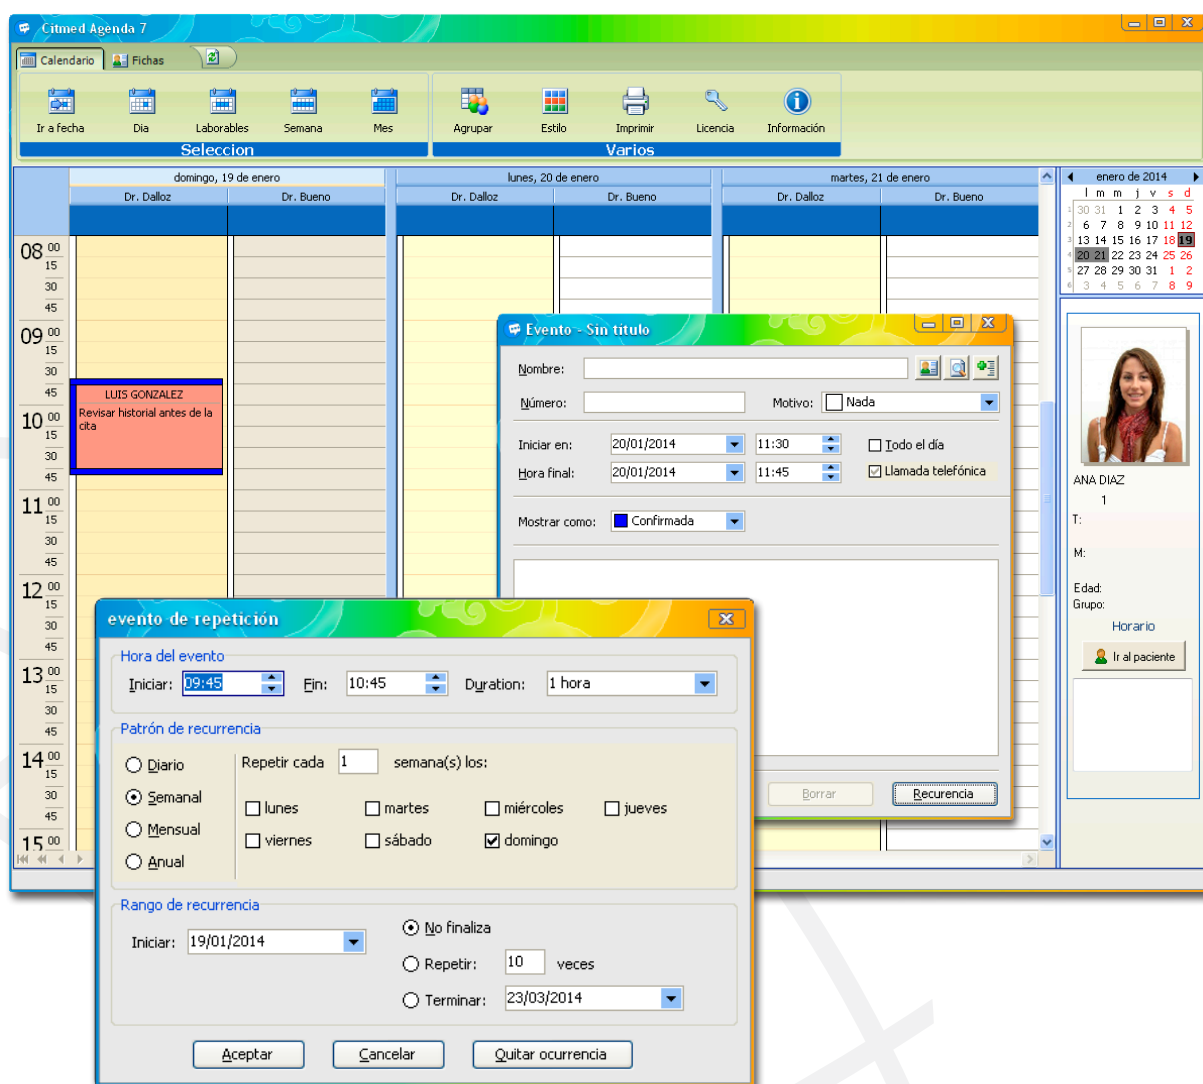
Citmed Agenda 7

Calendario | Fichas

Ir a fecha | Dia | Laborables | Semana | Mes | Agrupar | Estilo | Imprimir | Licencia | Información

Seleccion | Varios

domingo, 19 de enero | lunes, 20 de enero | martes, 21 de enero

Dr. Dalloz | Dr. Bueno | Dr. Dalloz | Dr. Bueno | Dr. Dalloz | Dr. Bueno

08 00 15 30 45
09 00 15 30 45
10 00 15 30 45
11 00 15 30 45
12 00 15 30 45
13 00 15 30 45
14 00 15 30 45
15 00

LUIS GONZALEZ
Revisar historial antes de la cita

enero de 2014

| | l | m | m | j | v | s | d |
|---|---|---|---|---|---|---|---|
| 1 | 30 | 31 | 1 | 2 | 3 | 4 | 5 |
| 2 | 6 | 7 | 8 | 9 | 10 | 11 | 12 |
| 3 | 13 | 14 | 15 | 16 | 17 | 18 | 19 |
| 4 | 20 | 21 | 22 | 23 | 24 | 25 | 26 |
| 5 | 27 | 28 | 29 | 30 | 31 | 1 | 2 |
| 6 | 3 | 4 | 5 | 6 | 7 | 8 | 9 |

ANA DIAZ
1
T:
M:
Edad:
Grupo:
Horario
Ir al paciente

Evento - Sin titulo

Nombre:
Número:
Motivo: Nada
Iniciar en: 20/01/2014 11:30
Todo el día
Hora final: 20/01/2014 11:45
Llamada telefónica
Mostrar como: Confirmada
Borrar
Recurencia

evento de repetición

Hora del evento
Iniciar: 09:45
Fin: 10:45
Duration: 1 hora

Patrón de recurrencia
Diario
Semanal
Mensual
Anual
Repetir cada 1 semana(s) los:
lunes
martes
miércoles
jueves
viernes
sábado
domingo

Rango de recurrencia
Iniciar: 19/01/2014
No finaliza
Repetir: 10 veces
Terminar: 23/03/2014

Aceptar
Cancelar
Quitar ocurrencia